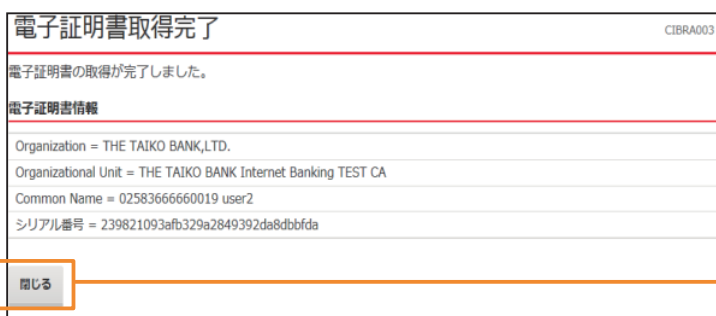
電子証明書取得完了

CIBRA003

電子証明書の取得が完了しました。

電子証明書情報

Organization = THE TAIKO BANK,LTD.

Organizational Unit = THE TAIKO BANK Internet Banking TEST CA

Common Name = 02583666660019 user2

シリアル番号 = 239821093afb329a2849392da8dbbfda

閉じる